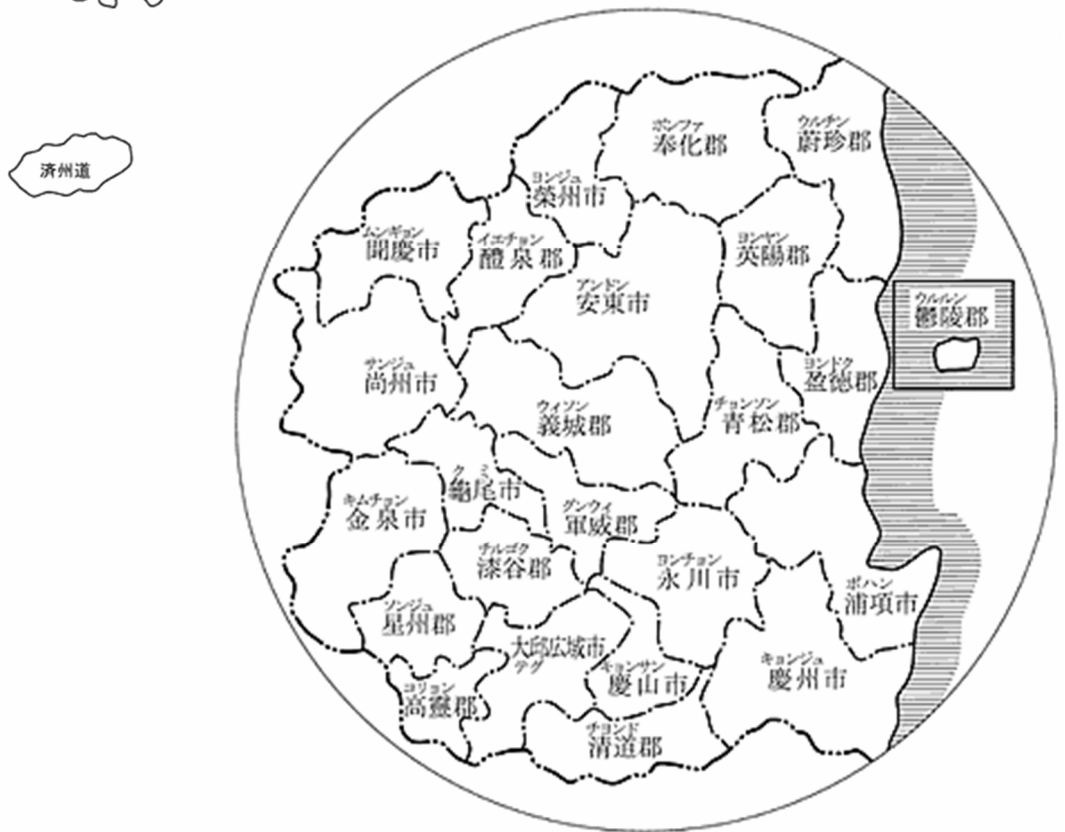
済州道

ボンファ
奉化郡

ウルチン
蔚珍郡

ヨンジュ
栄州市

ムンギョン
聞慶市

イエチョン
醴泉郡

ヨンヤン
英陽郡

アンドン
安東市

ウルルン
鬱陵郡

サンジュ
尚州市

ヨンドク
盈徳郡

ウィソン
義城郡

チョンソン
青松郡

クミ
亀尾市

キムチョン
金泉市

グンウィ
軍威郡

チルゴク
漆谷郡

ヨンチョン
永川市

ポハン
浦項市

ソンジュ
星州郡

大邱広域市
テグ

キョンサン
慶山市

キョンジュ
慶州市

コリョン
高霊郡

チョンド
清道郡